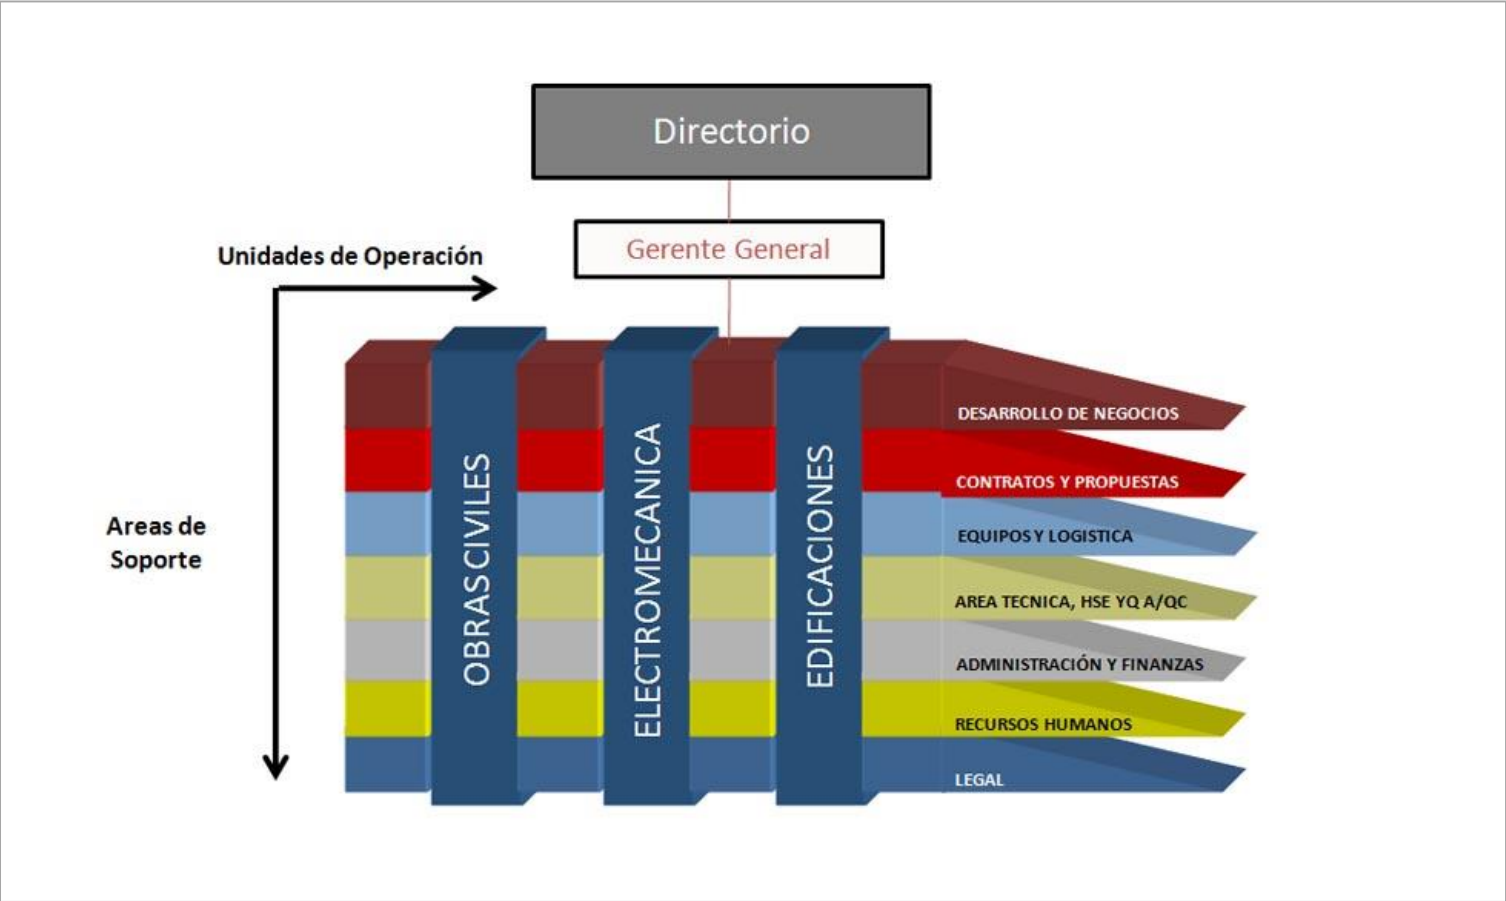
Directorio

Gerente General

Unidades de Operación

Areas de Soporte

OBRAS CIVILES

ELECTROMECANICA

EDIFICACIONES

DESARROLLO DE NEGOCIOS

CONTRATOS Y PROPUESTAS

EQUIPOS Y LOGISTICA

AREA TECNICA, HSE YQ A/QC

ADMINISTRACIÓN Y FINANZAS

RECURSOS HUMANOS

LEGAL